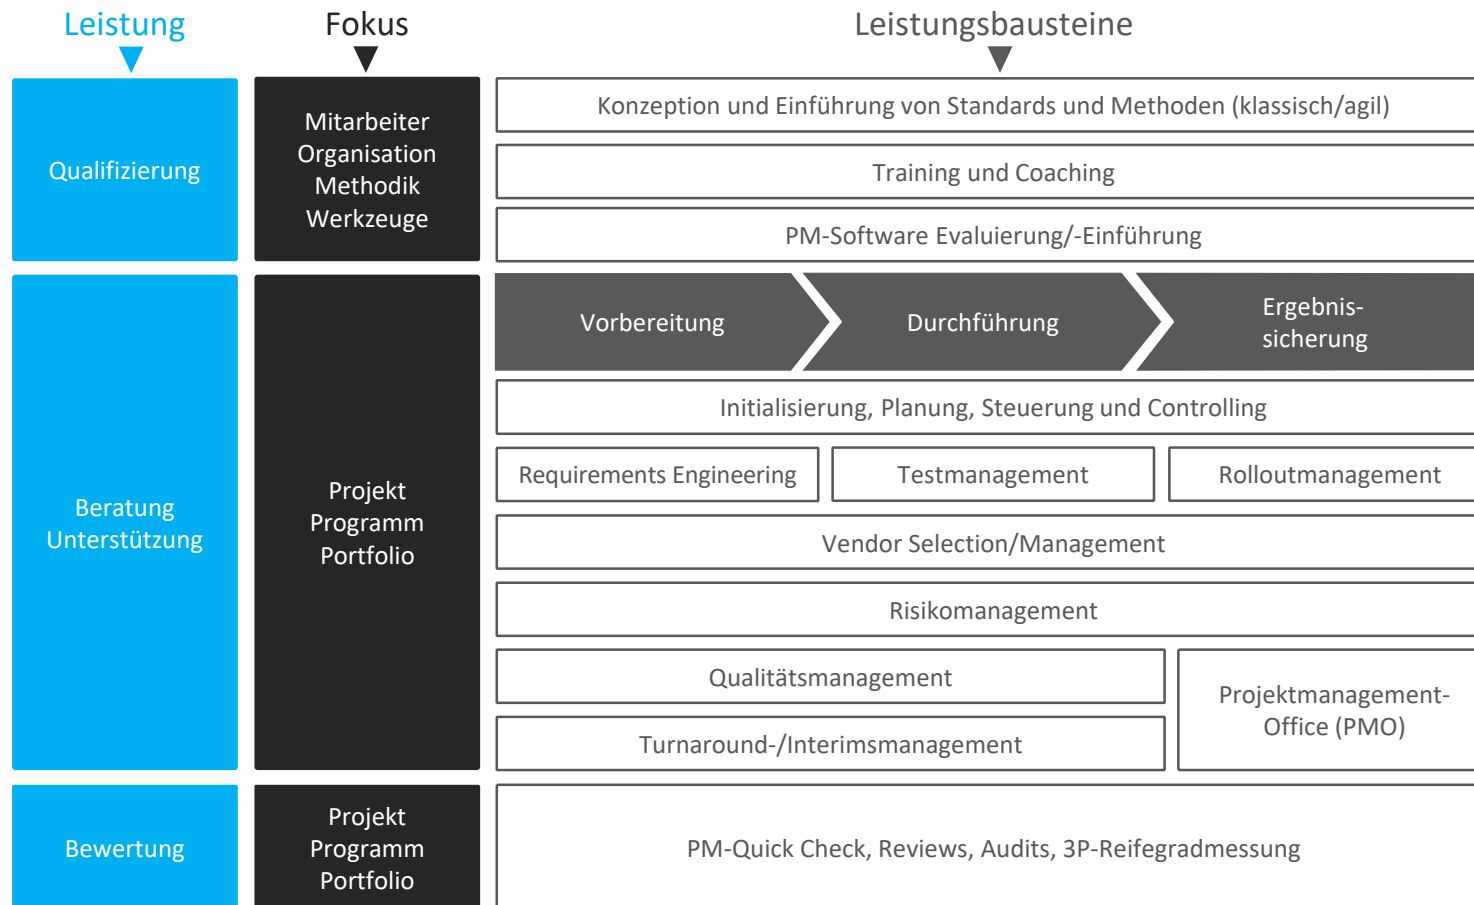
| Leistung | Fokus | Leistungsbausteine |
|---|---|---|
| Qualifizierung | Mitarbeiter Organisation Methodik Werkzeuge | Konzeption und Einführung von Standards und Methoden (klassisch/agil) |
| | | Training und Coaching |
| | | PM-Software Evaluierung/-Einführung |
| Beratung Unterstützung | Projekt Programm Portfolio | Vorbereitung · Durchführung · Ergebnissicherung |
| | | Initialisierung, Planung, Steuerung und Controlling |
| | | Requirements Engineering · Testmanagement · Rolloutmanagement |
| | | Vendor Selection/Management |
| | | Risikomanagement |
| | | Qualitätsmanagement · Projektmanagement-Office (PMO) |
| | | Turnaround-/Interimsmanagement |
| Bewertung | Projekt Programm Portfolio | PM-Quick Check, Reviews, Audits, 3P-Reifegradmessung |